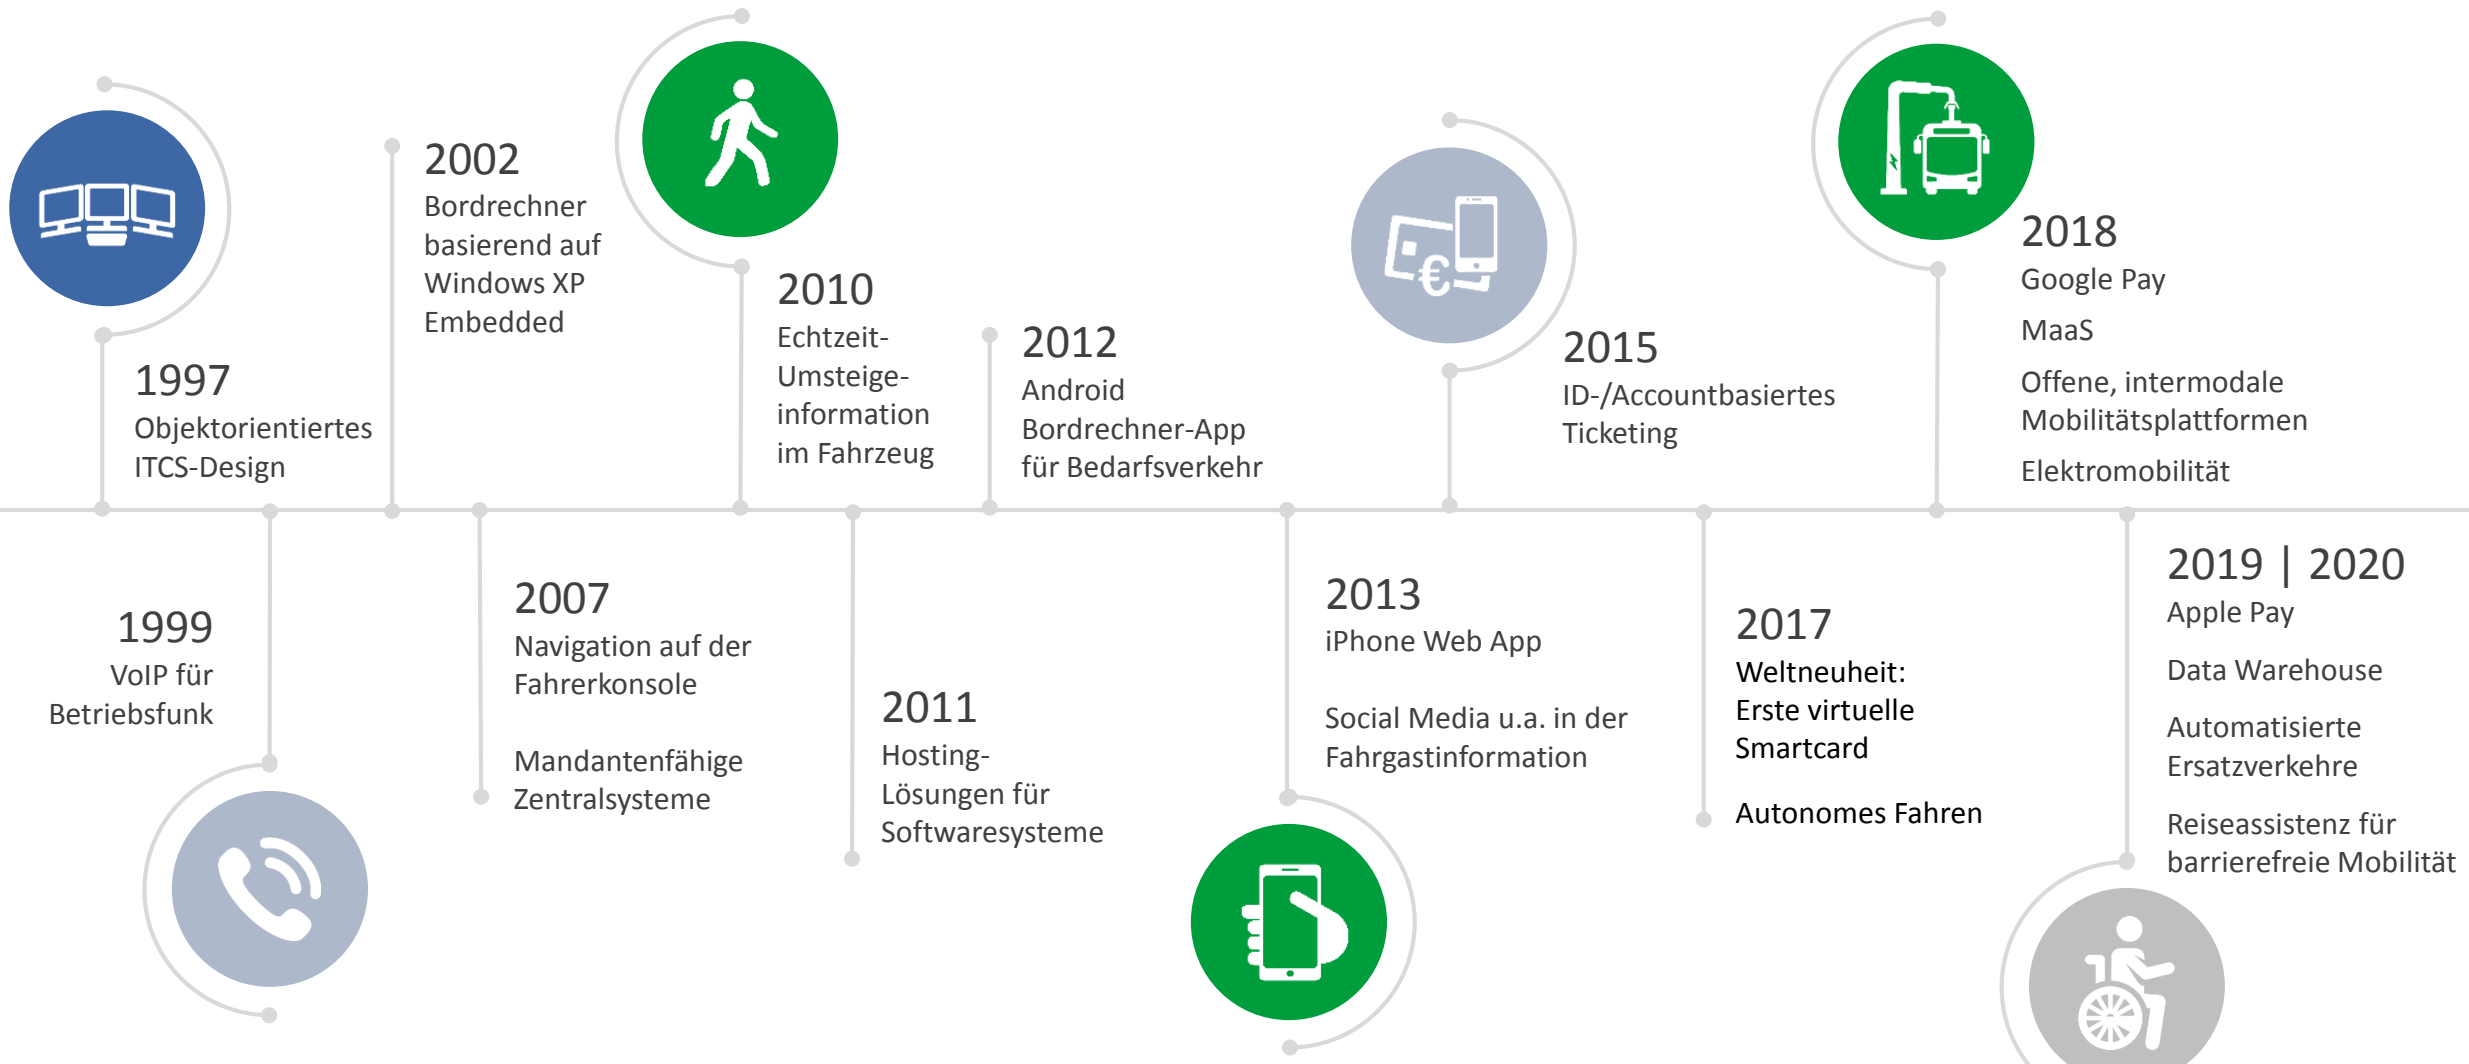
1997
Objektorientiertes ITCS-Design

2002
Bordrechner basierend auf Windows XP Embedded

2010
Echtzeit-Umsteige-information im Fahrzeug

2012
Android Bordrechner-App für Bedarfsverkehr

2015
ID-/Accountbasiertes Ticketing

2018
Google Pay

MaaS

Offene, intermodale Mobilitätsplattformen

Elektromobilität

1999
VoIP für Betriebsfunk

2007
Navigation auf der Fahrerkonsole

Mandantenfähige Zentralsysteme

2011
Hosting-Lösungen für Softwaresysteme

2013
iPhone Web App

Social Media u.a. in der Fahrgastinformation

2017
Weltneuheit: Erste virtuelle Smartcard

Autonomes Fahren

2019 | 2020
Apple Pay

Data Warehouse

Automatisierte Ersatzverkehre

Reiseassistenz für barrierefreie Mobilität